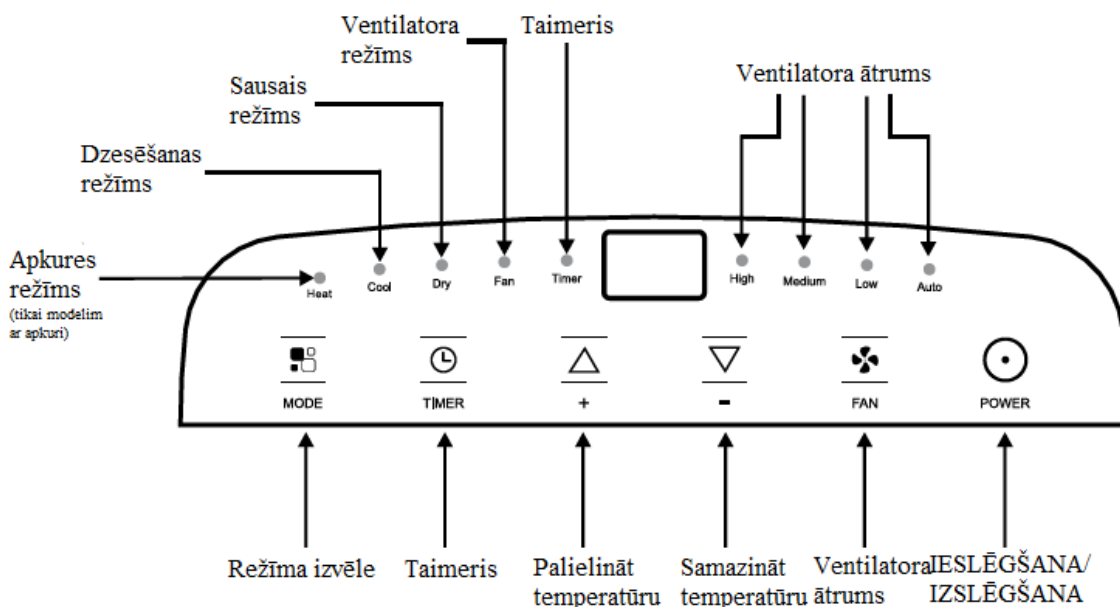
Ventilatora režīms

Taimeris

Sausais režīms

Ventilatora ātrums

Dzesēšanas režīms

Apkures režīms
(tikai modelim ar apkuri)

Heat Cool Dry Fan Timer High Medium Low Auto

MODE TIMER + − FAN POWER

Režīma izvēle

Taimeris

Palielināt temperatūru

Samazināt temperatūru

Ventilatora ātrums

IESLĒGŠANA/ IZSLĒGŠANA